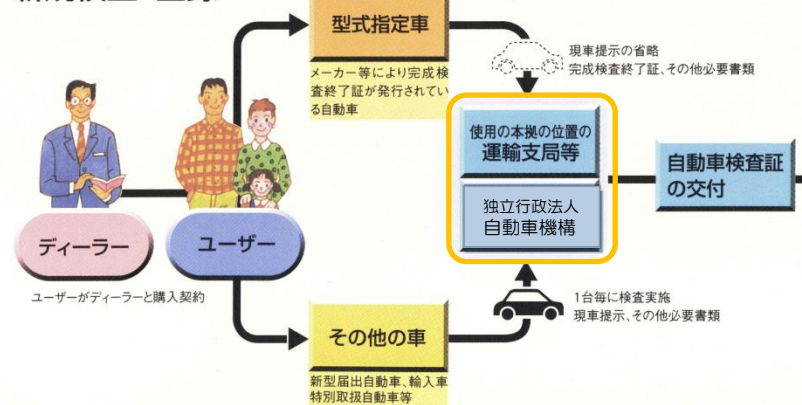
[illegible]

型式指定車

メーカー等により完成検査終了証が発行されている自動車

現車提示の省略
完成検査終了証、その他必要書類

使用の本拠の位置の
運輸支局等

独立行政法人
自動車機構

自動車検査証
の交付

ディーラー

ユーザー

ユーザーがディーラーと購入契約

1台毎に検査実施
現車提示、その他必要書類

その他の車

新型届出自動車、輸入車
特別取扱自動車等